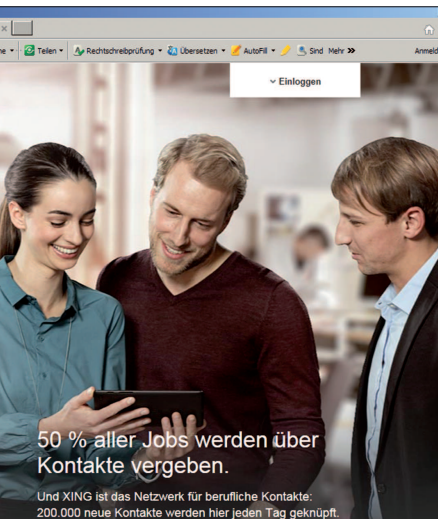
×

ne ▾ Teilen ▾ Rechtschreibprüfung ▾ Übersetzen ▾ AutoFill ▾ Sind Mehr » Anmeld

⌄ Einloggen

50 % aller Jobs werden über Kontakte vergeben.

Und XING ist das Netzwerk für berufliche Kontakte: 200.000 neue Kontakte werden hier jeden Tag geknüpft.